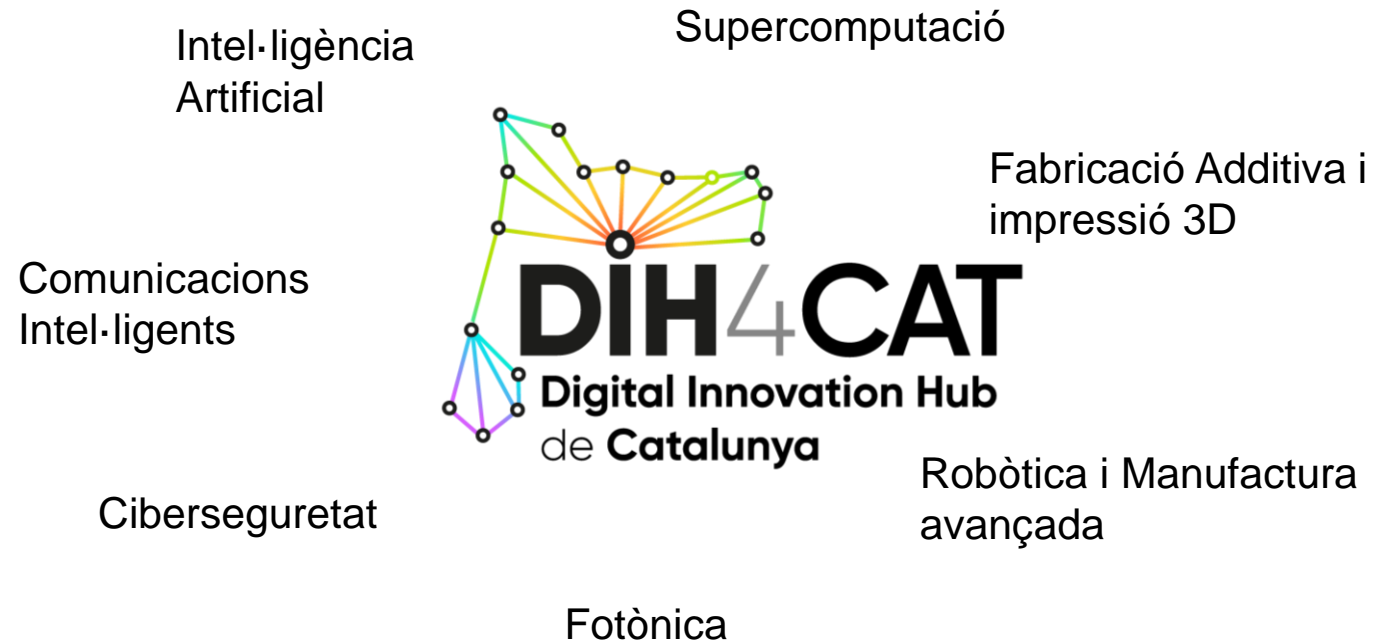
Intel·ligència Artificial

Supercomputació

Fabricació Additiva i impressió 3D

Comunicacions Intel·ligents

DIH4CAT
Digital Innovation Hub
de Catalunya

Robòtica i Manufactura avançada

Ciberseguretat

Fotònica